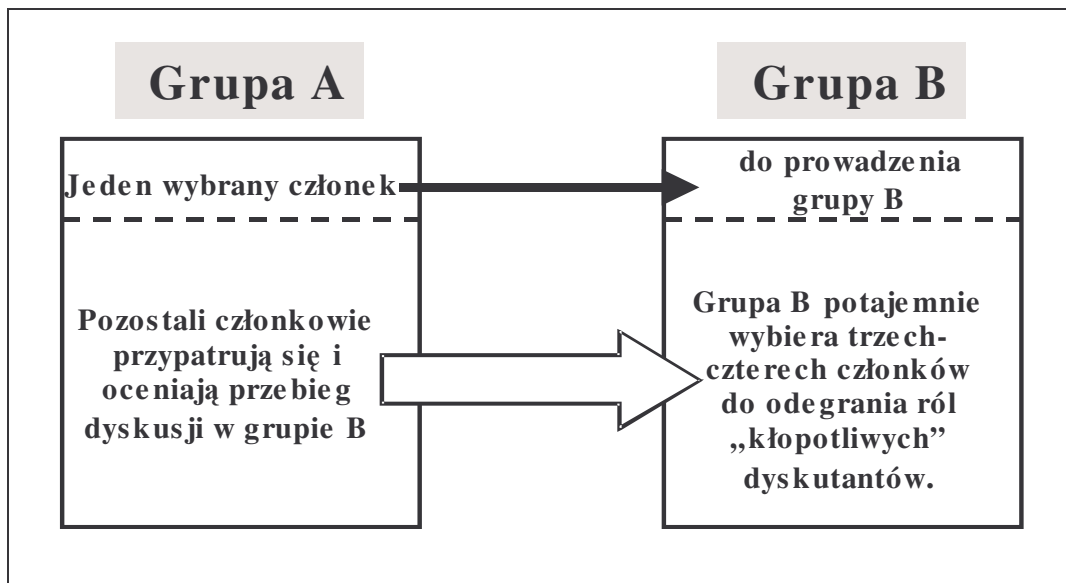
Grupa A

Grupa B

Jeden wybrany członek

do prowadzenia grupy B

Pozostali członkowie przypatrują się i oceniają przebieg dyskusji w grupie B

Grupa B potajemnie wybiera trzech-czterech członków do odegrania ról „kłopotliwych" dyskutantów.